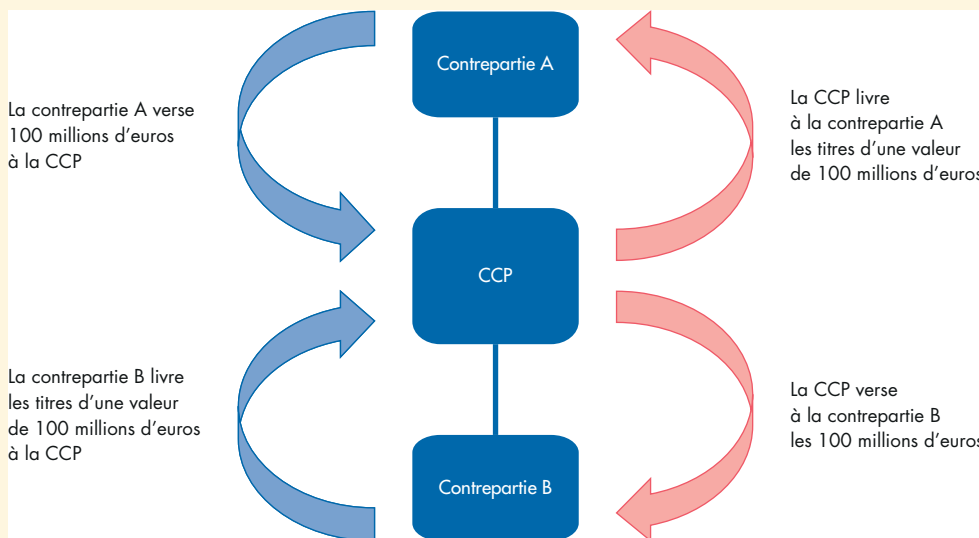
Contrepartie A

La contrepartie A verse 100 millions d'euros à la CCP

La CCP livre à la contrepartie A les titres d'une valeur de 100 millions d'euros

CCP

La contrepartie B livre les titres d'une valeur de 100 millions d'euros à la CCP

La CCP verse à la contrepartie B les 100 millions d'euros

Contrepartie B